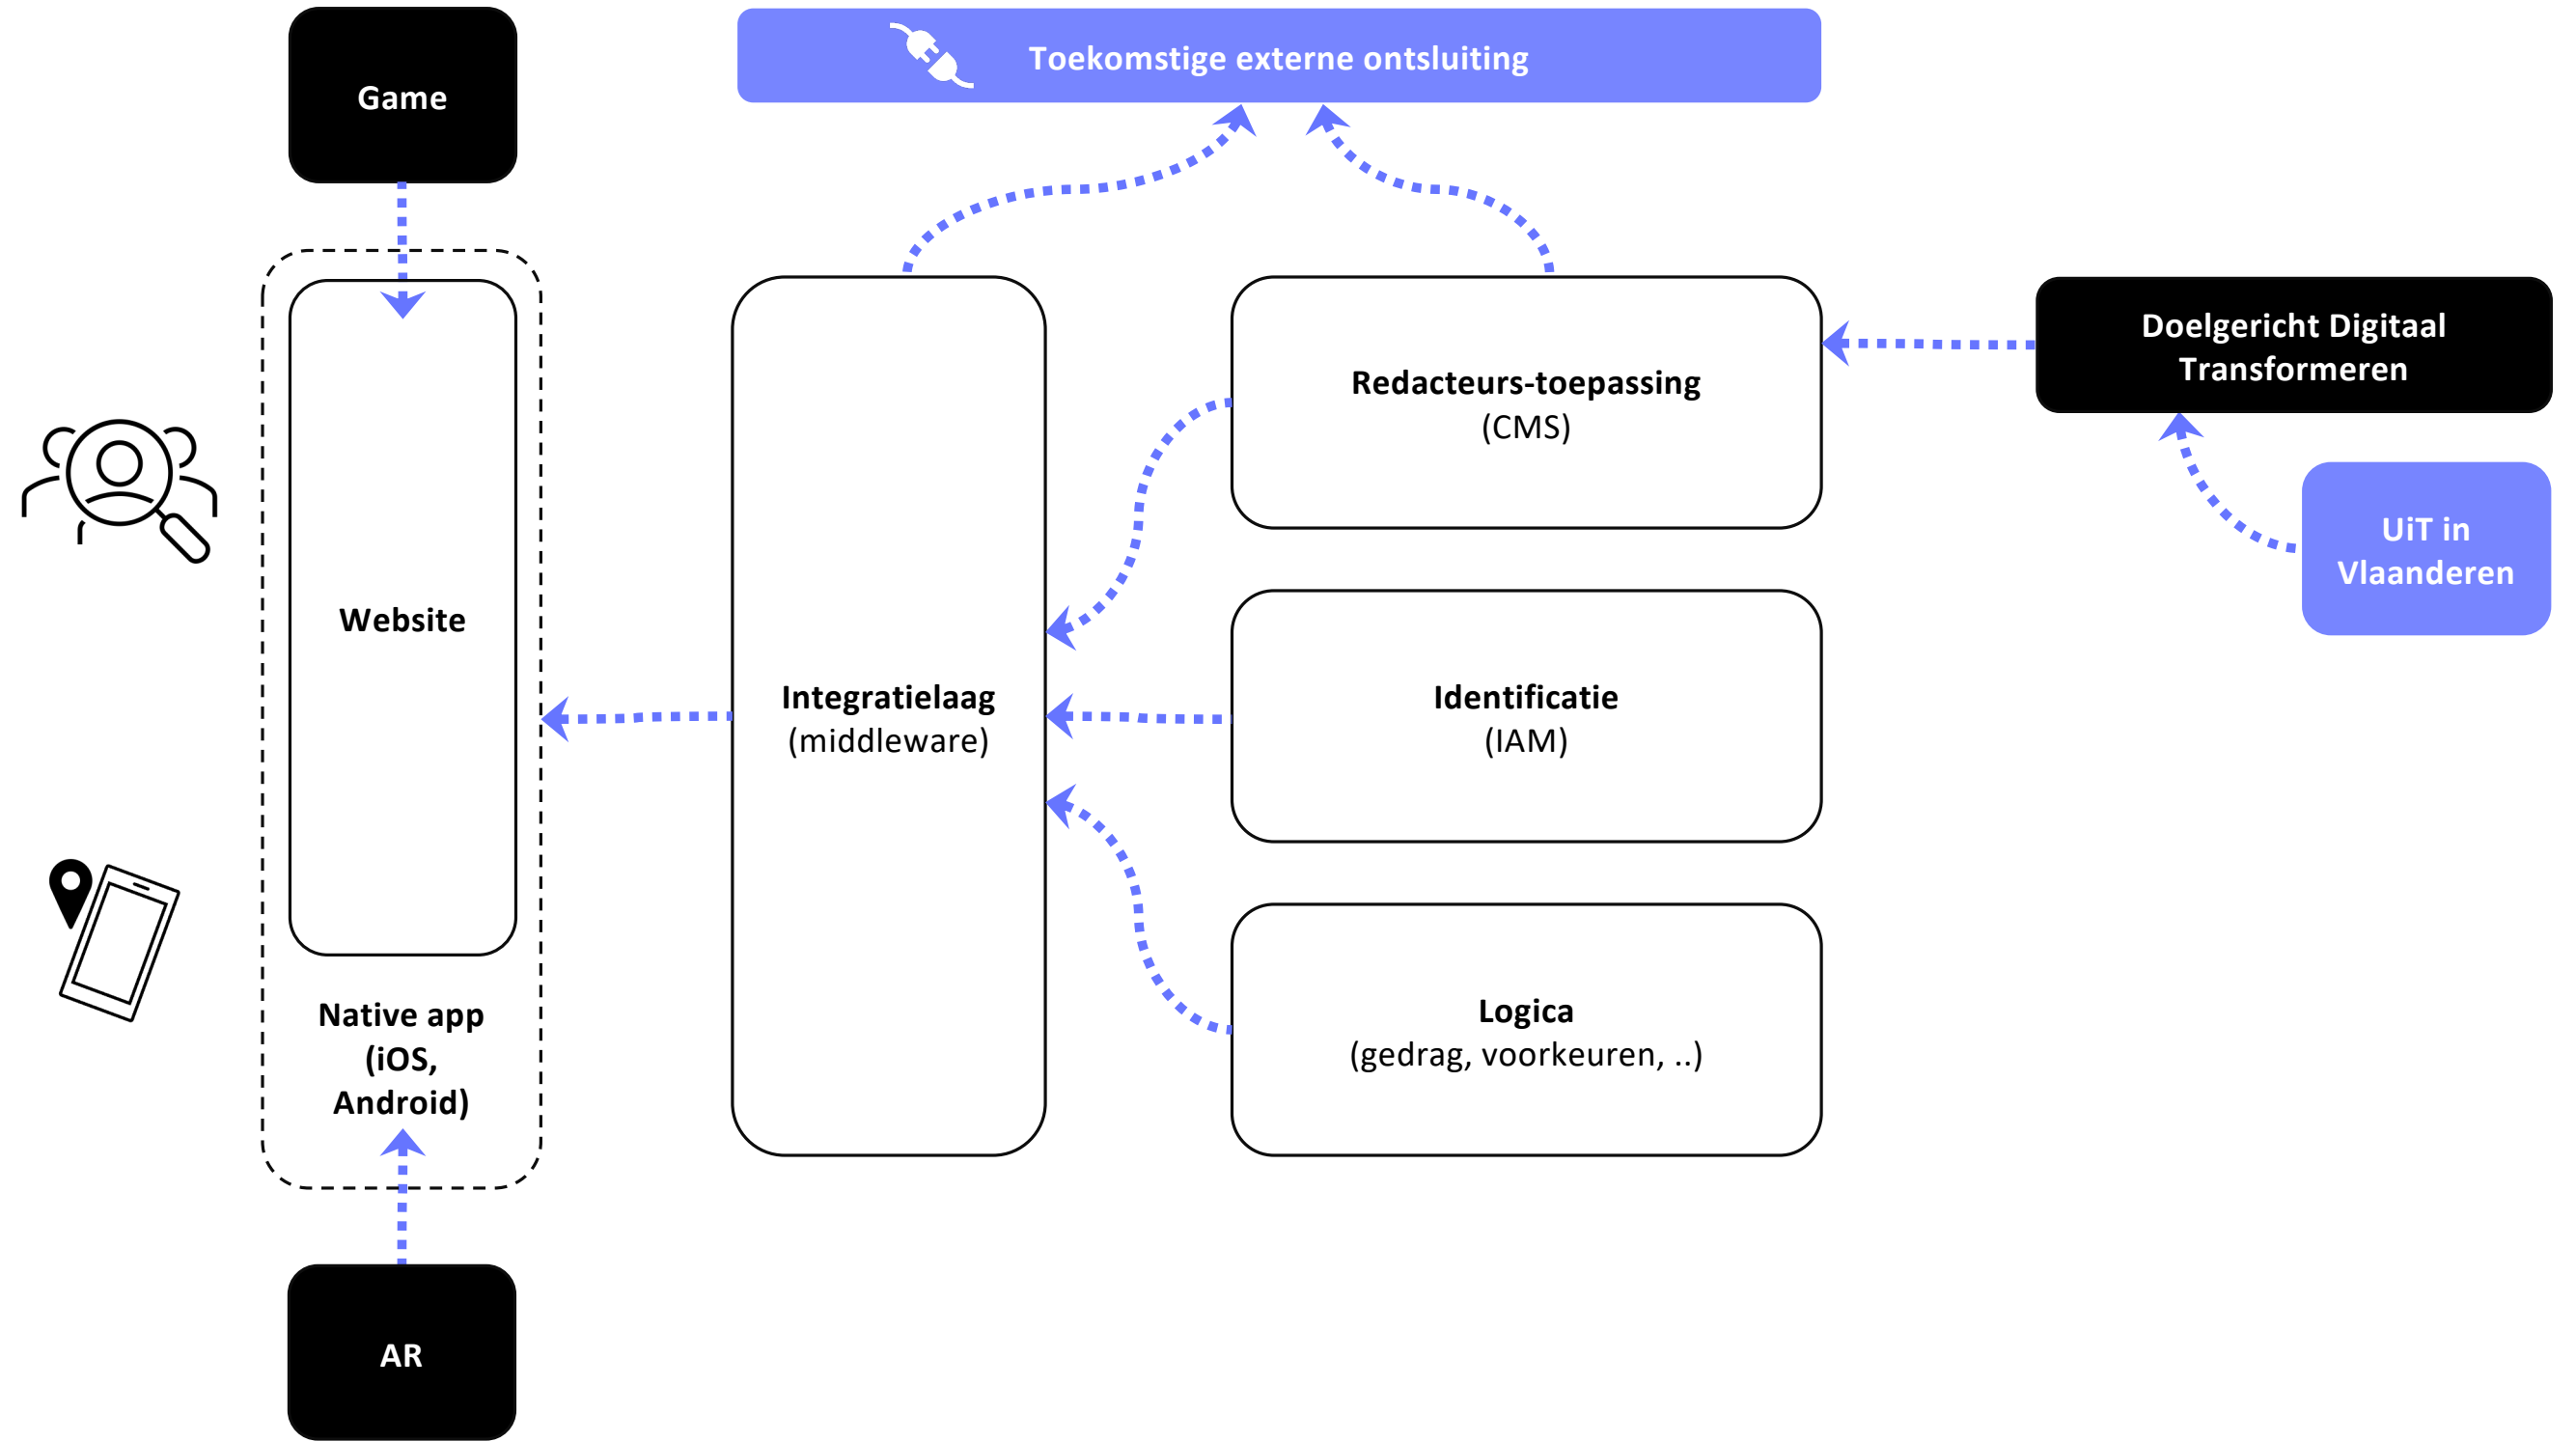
Game

Toekomstige externe ontsluiting

Website

Native app (iOS, Android)

AR

Integratielaag (middleware)

Redacteurs-toepassing (CMS)

Identificatie (IAM)

Logica (gedrag, voorkeuren, ..)

Doelgericht Digitaal Transformeren

UiT in Vlaanderen